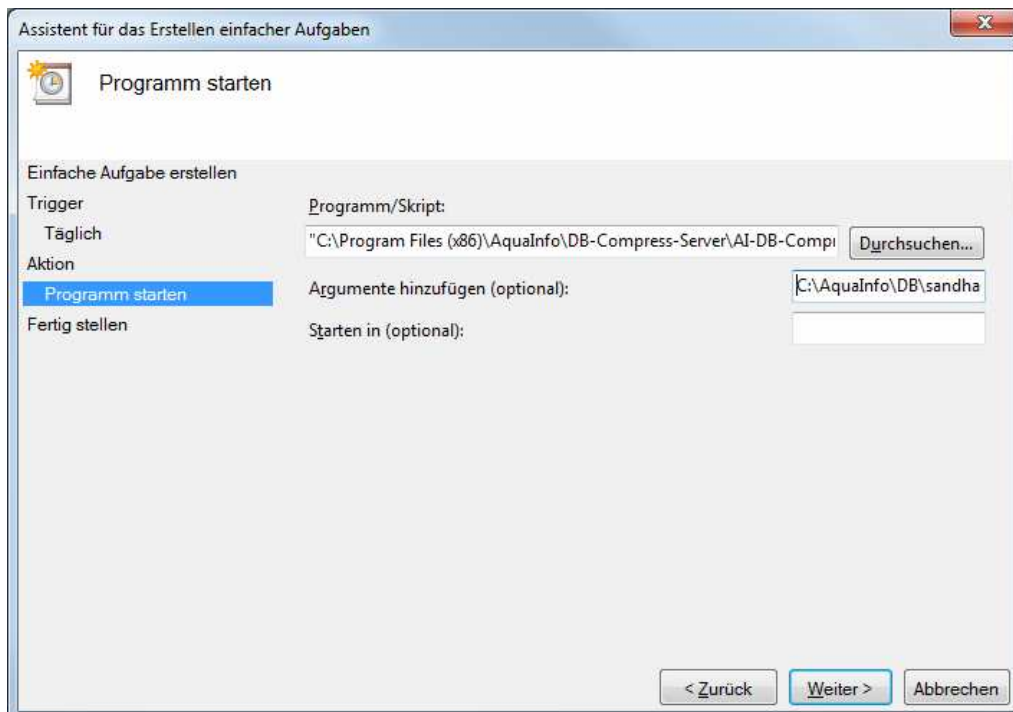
Assistent für das Erstellen einfacher Aufgaben

Programm starten

Einfache Aufgabe erstellen
Trigger
Täglich
Aktion
Programm starten
Fertig stellen

Programm/Skript:
"C:\Program Files (x86)\AquaInfo\DB-Compress-Server\AI-DB-Compr
Durchsuchen...

Argumente hinzufügen (optional):
C:\AquaInfo\DB\sandha

Starten in (optional):

< Zurück
Weiter >
Abbrechen